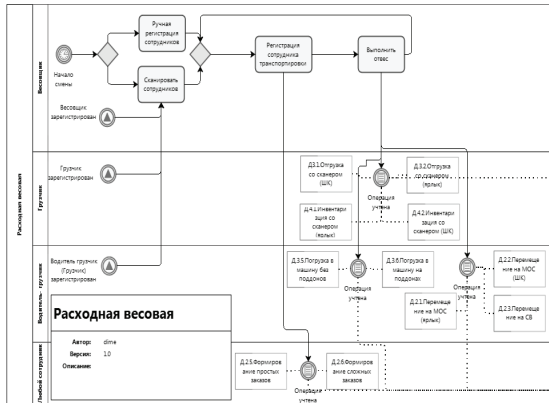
Расходная весовая

Весовщик

Начало смены

Ручная регистрация сотрудников

Сканировать сотрудников

Регистрация сотрудника транспортировки

Выполнить отвес

Весовщик зарегистрирован

Грузчик

Грузчик зарегистрирован

Д3.1.Отгрузка со сканером (ШК)

Д3.2.Отгрузка со сканером (ярлык)

Операция учтена

Д4.1.Инвентаризация со сканером (ярлык)

Д4.2.Инвентаризация со сканером (ШК)

Водитель - грузчик

Водитель грузчик (Грузчик) зарегистрирован

Д3.5.Погрузка в машину без поддонов

Д3.6.Погрузка в машину на поддонах

Операция учтена

Д.2.2.Перемещение на МОС (ШК)

Д.2.1.Перемещение на МОС (ярлык)

Операция учтена

Д.2.3.Перемещение на СВ

Расходная весовая

Автор: dime

Версия: 1.0

Описание:

Любой сотрудник

Д.2.5.Формирование простых заказов

Д.2.6.Формирование сложных заказов

Операция учтена